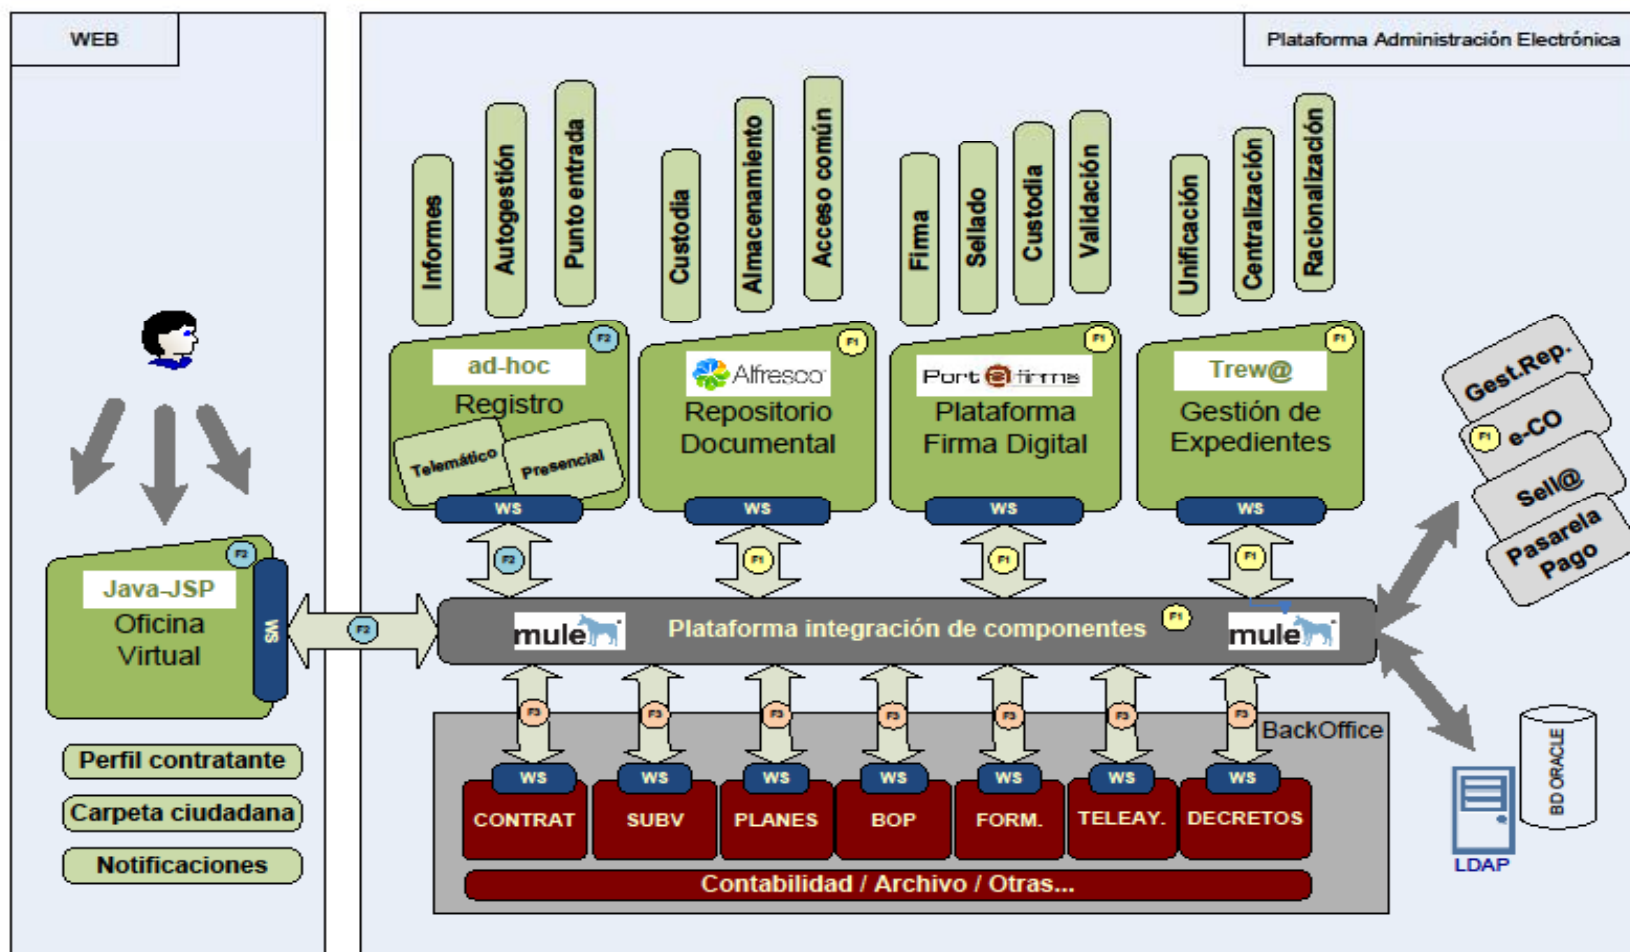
WEB

Plataforma Administración Electrónica

Informes
Autogestión
Punto entrada

Custodia
Almacenamiento
Acceso común

Firma
Sellado
Custodia
Validación

Unificación
Centralización
Racionalización

F2
ad-hoc
Registro
Telemático
Presencial
WS

F1
Alfresco
Repositorio Documental
WS

F1
Port@firma
Plataforma Firma Digital
WS

F1
Trew@
Gestión de Expedientes
WS

Gest.Rep.
F1 e-CO
Sell@
Pasarela Pago

F2
Java-JSP
Oficina Virtual
WS

F2

F2 F1 F1 F1

mule Plataforma integración de componentes F1 mule

Perfil contratante
Carpeta ciudadana
Notificaciones

F3 F3 F3 F3 F3 F3 F3

BackOffice

WS WS WS WS WS WS WS
CONTRAT
SUBV
PLANES
BOP
FORM.
TELEAY.
DECRETOS

Contabilidad / Archivo / Otras...

LDAP
BD ORACLE